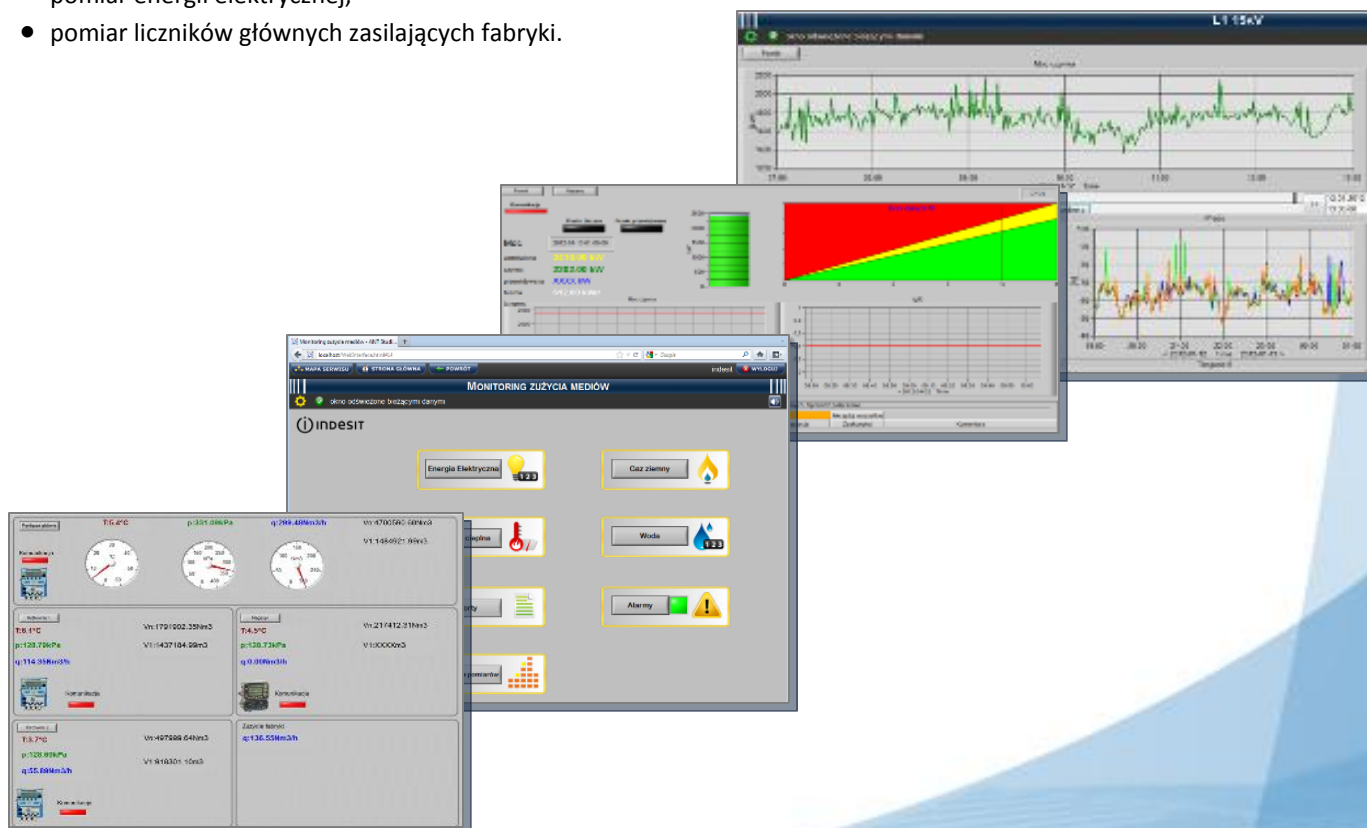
pomiar energii elektrycznej;

• pomiar liczników głównych zasilających fabryki.

L1 15kV

okno odświeżone bieżącymi danymi

Powrót

Moc czynna

Powrót

Komunikacja

MOC

zamówiona

szczyt

przekroczenie

Moc czynna

kW

MAPA SERWISU

STRONA GŁÓWNA

POWRÓT

indesit

WYLOGUJ

MONITORING ZUŻYCIA MEDIÓW

okno odświeżone bieżącymi danymi

INDESIT

Energia Elektryczna

Gaz ziemny

ciepłna

Woda

orty

Alarmy

pomiarów

Podsumowanie

T:5.4°C

p:331.06kPa

q:299.48Nm3/h

Vn:4700560.60Nm3

V1:1484921.89m3

Komunikacja

T:6.1°C

p:128.79kPa

q:114.35Nm3/h

Vn:1791902.35Nm3

V1:1437184.99m3

Komunikacja

T:4.5°C

p:130.73kPa

q:0.00Nm3/h

Vn:217412.31Nm3

V1:XXXXm3

Komunikacja

T:3.7°C

p:128.89kPa

q:55.88Nm3/h

Vn:497988.64Nm3

V1:918301.10m3

Komunikacja

Zużycie fabryki

q:136.55Nm3/h